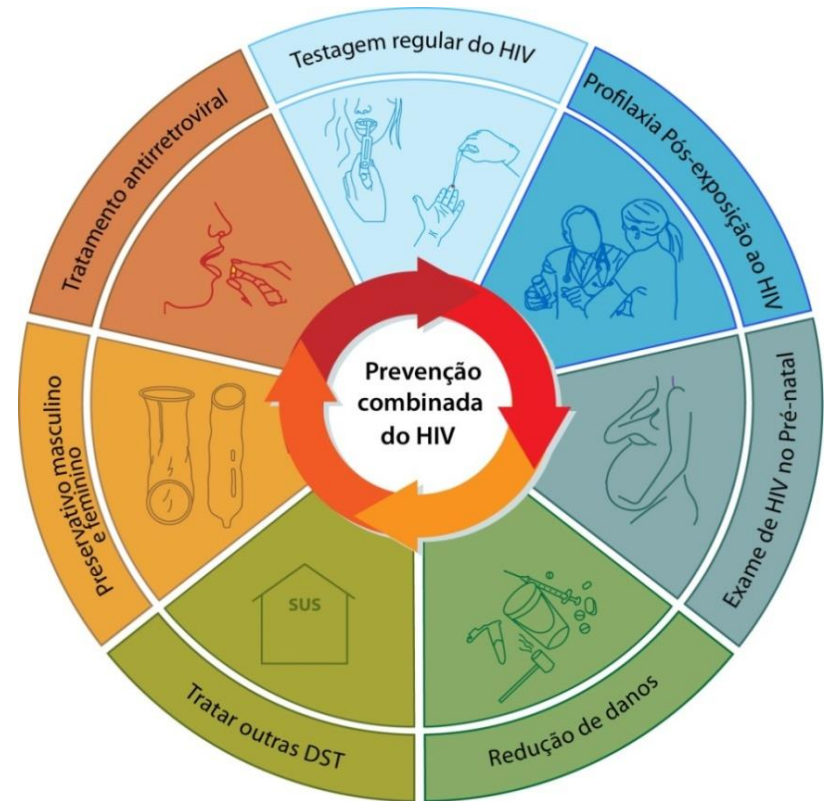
Prevenção combinada do HIV

Testagem regular do HIV

Profilaxia Pós-exposição ao HIV

Exame de HIV no Pré-natal

Redução de danos

Tratar outras DST

SUS

Preservativo masculino e feminino

Tratamento antirretroviral